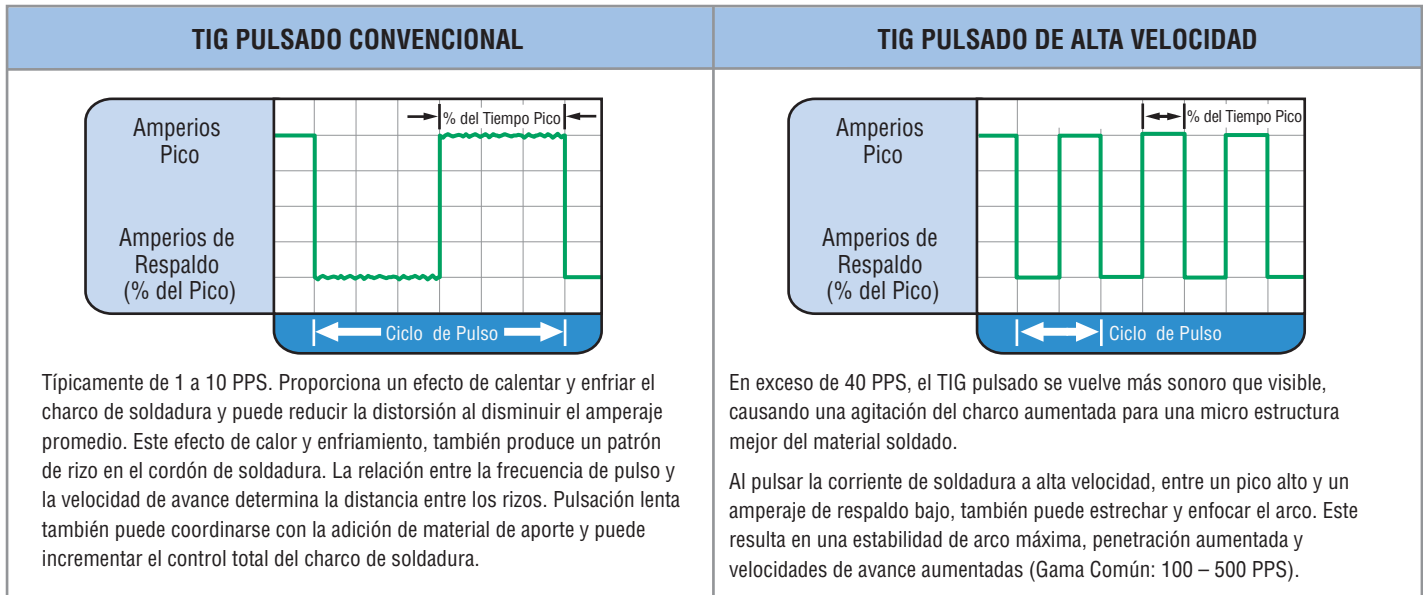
| TIG PULSADO CONVENCIONAL | TIG PULSADO DE ALTA VELOCIDAD |
|---|---|
| Amperios Pico<br>Amperios de Respaldo (% del Pico)<br>% del Tiempo Pico<br>Ciclo de Pulso<br><br>Típicamente de 1 a 10 PPS. Proporciona un efecto de calentar y enfriar el charco de soldadura y puede reducir la distorsión al disminuir el amperaje promedio. Este efecto de calor y enfriamiento, también produce un patrón de rizo en el cordón de soldadura. La relación entre la frecuencia de pulso y la velocidad de avance determina la distancia entre los rizos. Pulsación lenta también puede coordinarse con la adición de material de aporte y puede incrementar el control total del charco de soldadura. | Amperios Pico<br>Amperios de Respaldo (% del Pico)<br>% del Tiempo Pico<br>Ciclo de Pulso<br><br>En exceso de 40 PPS, el TIG pulsado se vuelve más sonoro que visible, causando una agitación del charco aumentada para una micro estructura mejor del material soldado.<br><br>Al pulsar la corriente de soldadura a alta velocidad, entre un pico alto y un amperaje de respaldo bajo, también puede estrechar y enfocar el arco. Este resulta en una estabilidad de arco máxima, penetración aumentada y velocidades de avance aumentadas (Gama Común: 100 – 500 PPS). |